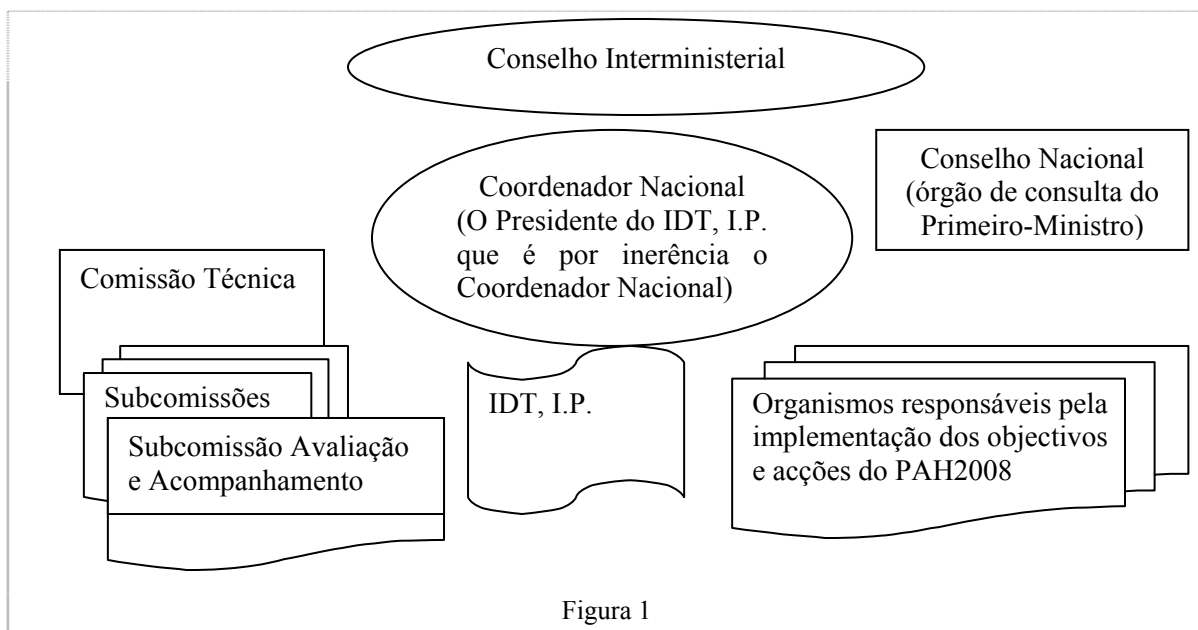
Conselho Interministerial

Coordenador Nacional (O Presidente do IDT, I.P. que é por inerência o Coordenador Nacional)

Conselho Nacional (órgão de consulta do Primeiro-Ministro)

Comissão Técnica

Subcomissões

Subcomissão Avaliação e Acompanhamento

IDT, I.P.

Organismos responsáveis pela implementação dos objectivos e acções do PAH2008

Figura 1